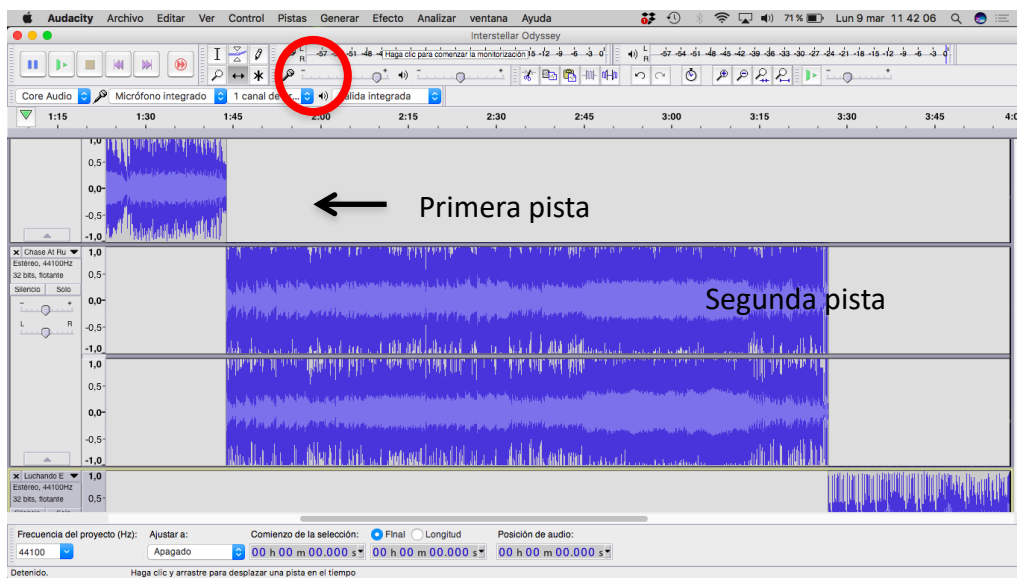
Audacity Archivo Editar Ver Control Pistas Generar Efecto Analizar ventana Ayuda 71 % Lun 9 mar 11 42 06

Interstellar Odyssey

-57 -51 -48 Haga clic para comenzar la monitorización -15 -12 -9 -6 -3 0
-57 -54 -51 -48 -45 -42 -39 -36 -33 -30 -27 -24 -21 -18 -15 -12 -9 -6 -3 0

Core Audio | Micrófono integrado | 1 canal de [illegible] | Salida integrada

1:15 1:30 1:45 2:00 2:15 2:30 2:45 3:00 3:15 3:30 3:45 4:0

1,0
0,5-
0,0-
-0,5-
-1,0

Primera pista

Chase At Ru
Estéreo, 44100Hz
32 bits, flotante
Silencio Solo
L R

1,0
0,5-
0,0-
-0,5-
-1,0

Segunda pista

1,0
0,5-
0,0-
-0,5-
-1,0

Luchando E
Estéreo, 44100Hz
32 bits, flotante

1,0
0,5-

Frecuencia del proyecto (Hz): 44100
Ajustar a: Apagado
Comienzo de la selección: Final Longitud
00 h 00 m 00.000 s
00 h 00 m 00.000 s
Posición de audio:
00 h 00 m 00.000 s

Detenido.
Haga clic y arrastre para desplazar una pista en el tiempo